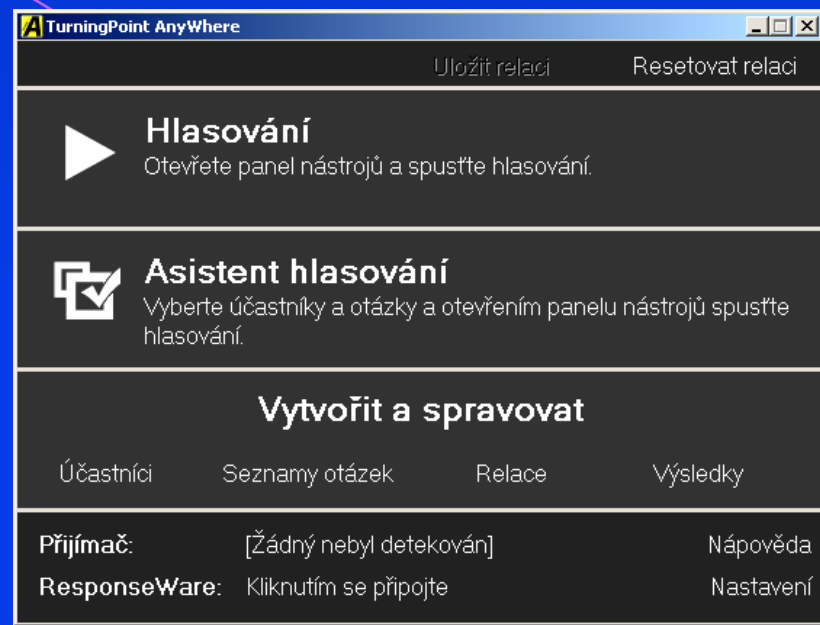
TurningPoint AnyWhere

Uložit relaci Resetovat relaci

Hlasování
Otevřete panel nástrojů a spusťte hlasování.

Asistent hlasování
Vyberte účastníky a otázky a otevřením panelu nástrojů spusťte hlasování.

Vytvořit a spravovat

Účastníci Seznamy otázek Relace Výsledky

Přijímač: [Žádný nebyl detekován] Nápověda

ResponseWare: Kliknutím se připojte Nastavení